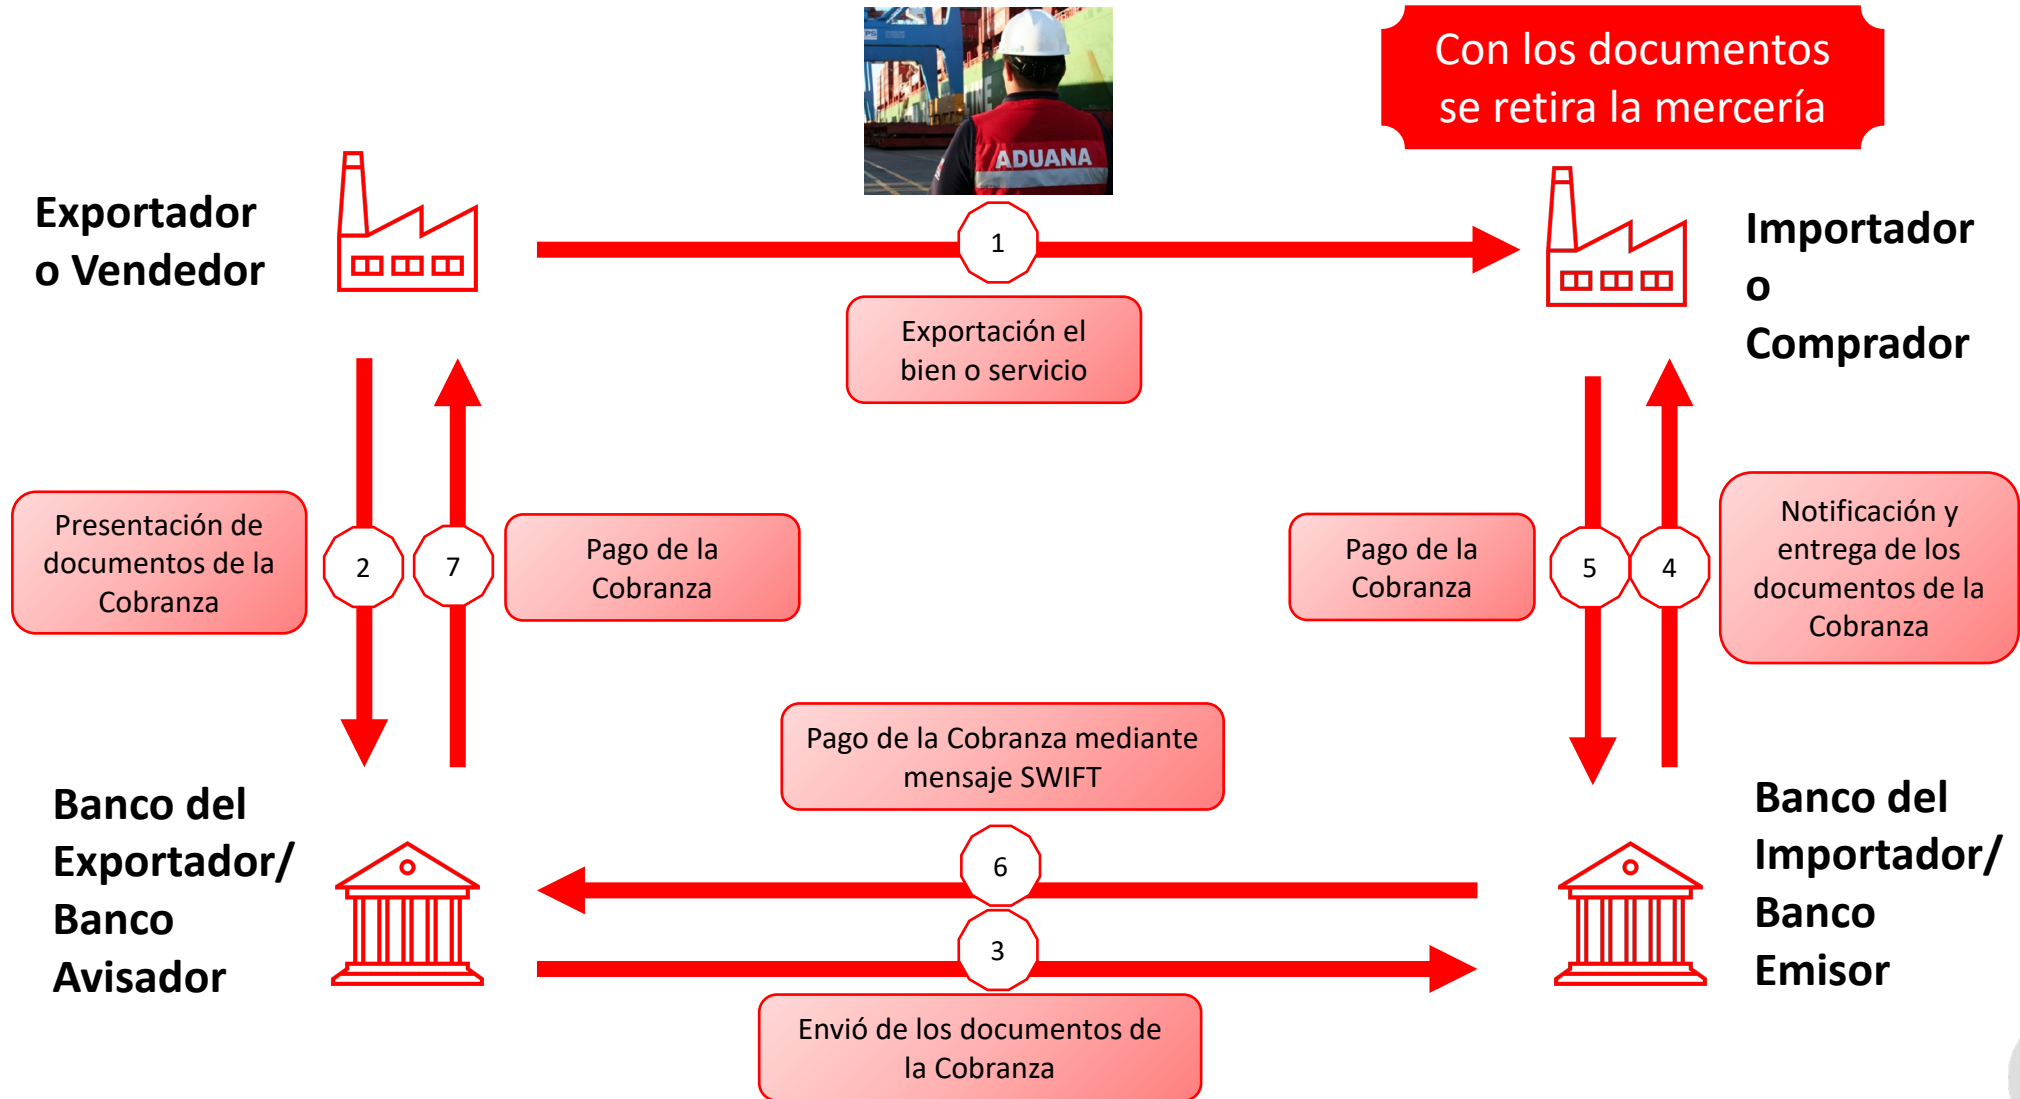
ADUANA

Con los documentos se retira la mercería

Exportador o Vendedor

1

Importador o Comprador

Exportación el bien o servicio

Presentación de documentos de la Cobranza

2

7

Pago de la Cobranza

Pago de la Cobranza

5

4

Notificación y entrega de los documentos de la Cobranza

Pago de la Cobranza mediante mensaje SWIFT

Banco del Exportador/ Banco Avisador

6

3

Banco del Importador/ Banco Emisor

Envió de los documentos de la Cobranza